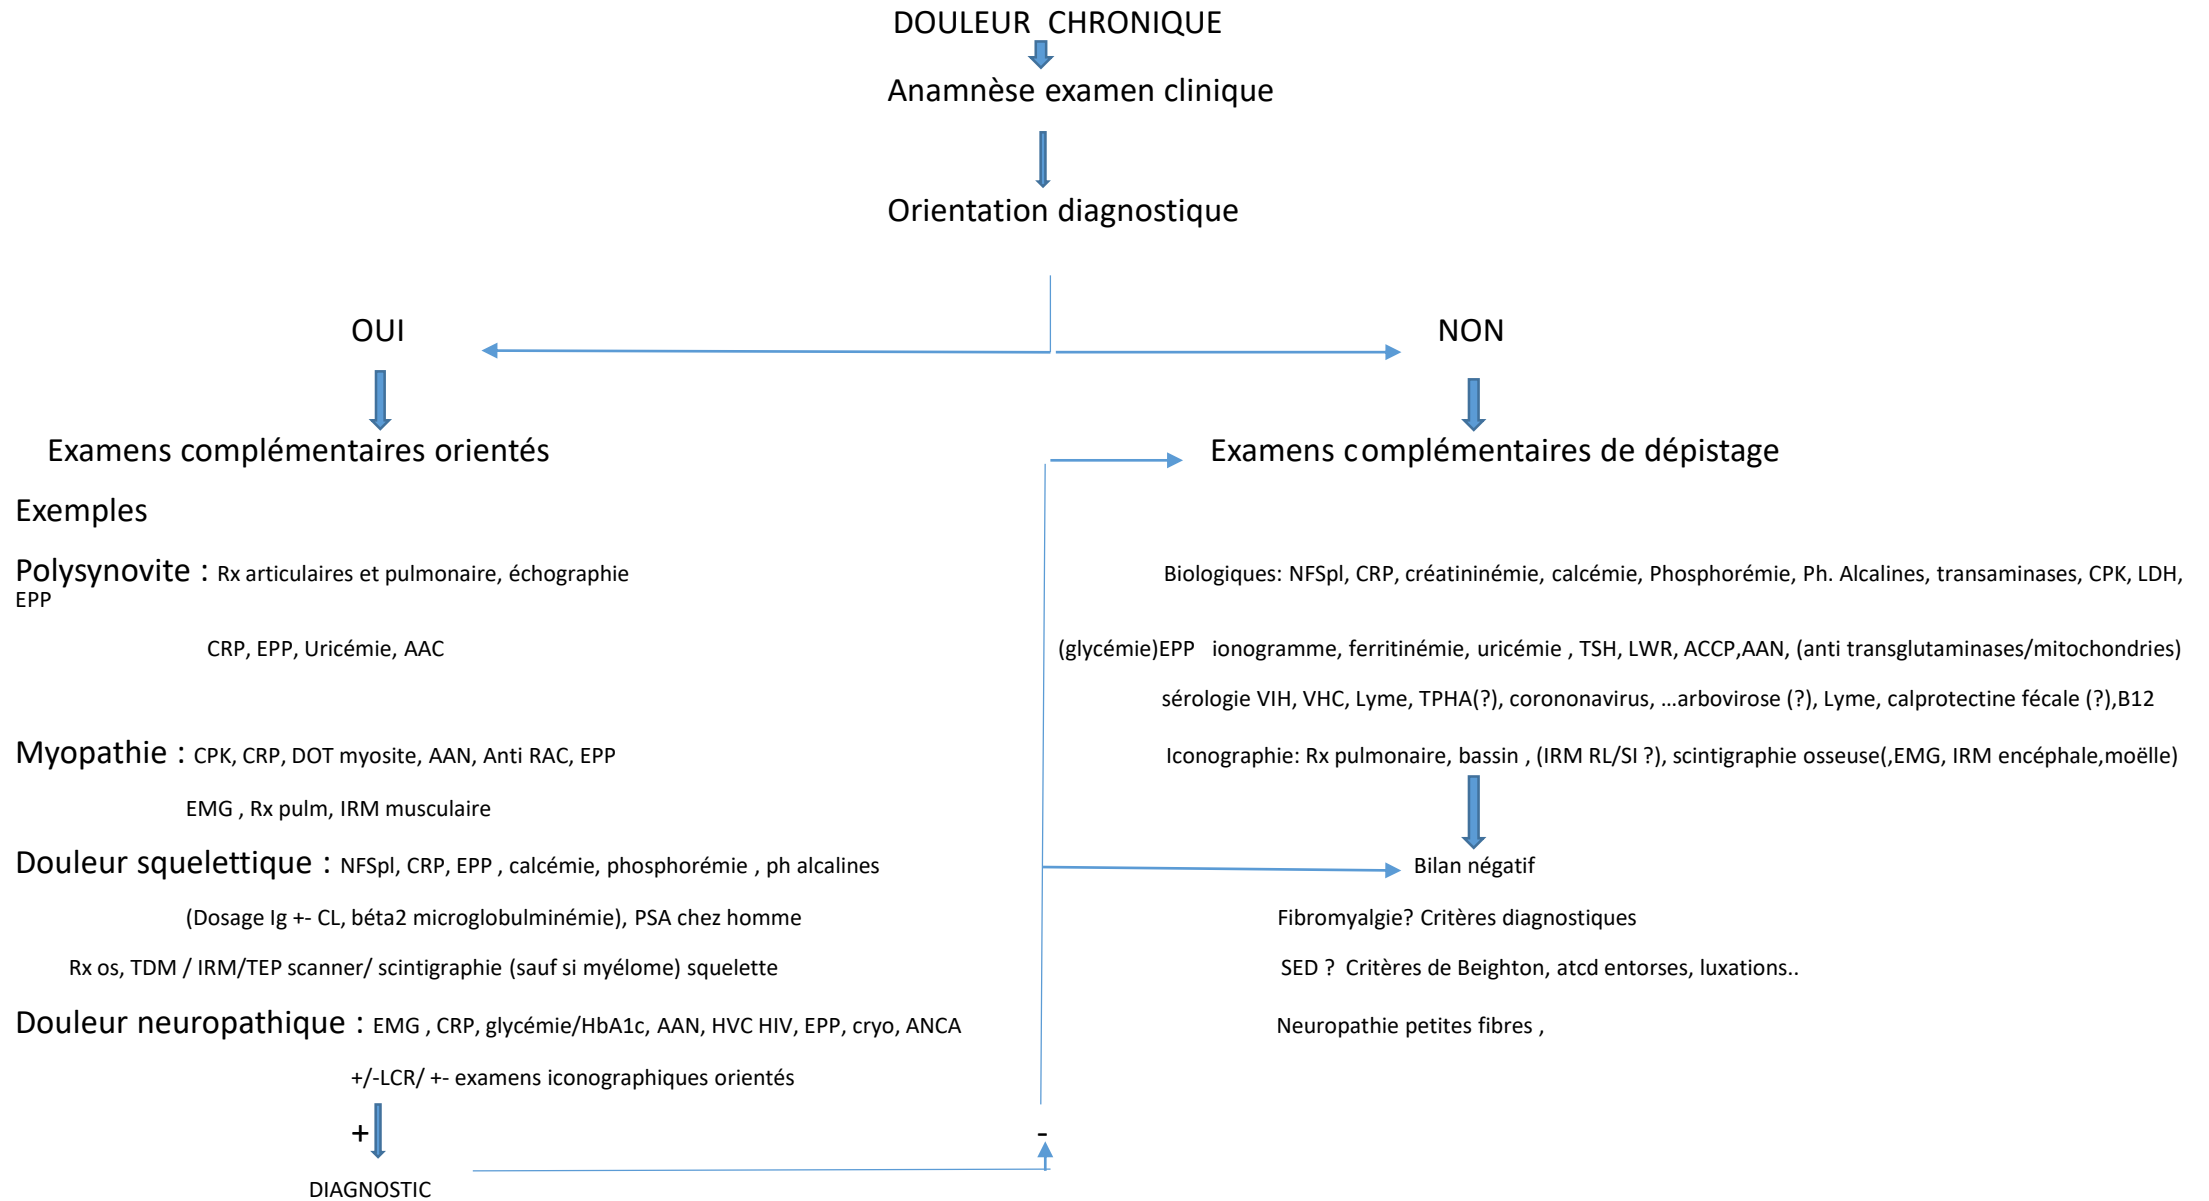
DOULEUR CHRONIQUE

Anamnèse examen clinique

Orientation diagnostique

OUI

NON

Examens complémentaires orientés

Examens complémentaires de dépistage

Exemples

Polysynovite : Rx articulaires et pulmonaire, échographie EPP

CRP, EPP, Uricémie, AAC

Myopathie : CPK, CRP, DOT myosite, AAN, Anti RAC, EPP

EMG , Rx pulm, IRM musculaire

Douleur squelettique : NFSpl, CRP, EPP , calcémie, phosphorémie , ph alcalines

(Dosage Ig +- CL, béta2 microglobulminémie), PSA chez homme

Rx os, TDM / IRM/TEP scanner/ scintigraphie (sauf si myélome) squelette

Douleur neuropathique : EMG , CRP, glycémie/HbA1c, AAN, HVC HIV, EPP, cryo, ANCA

+/-LCR/ +- examens iconographiques orientés

+

DIAGNOSTIC

-

Biologiques: NFSpl, CRP, créatininémie, calcémie, Phosphorémie, Ph. Alcalines, transaminases, CPK, LDH,

(glycémie)EPP ionogramme, ferritinémie, uricémie , TSH, LWR, ACCP,AAN, (anti transglutaminases/mitochondries)

sérologie VIH, VHC, Lyme, TPHA(?), corononavirus, ...arbovirose (?), Lyme, calprotectine fécale (?),B12

Iconographie: Rx pulmonaire, bassin , (IRM RL/SI ?), scintigraphie osseuse(,EMG, IRM encéphale,moëlle)

Bilan négatif

Fibromyalgie? Critères diagnostiques

SED ? Critères de Beighton, atcd entorses, luxations..

Neuropathie petites fibres ,